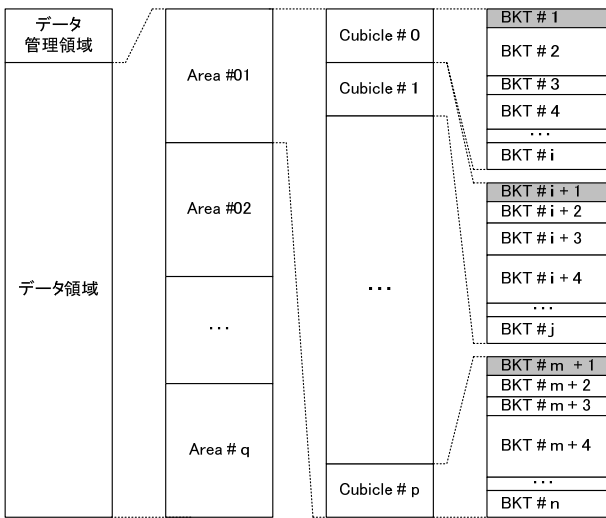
データ
管理領域

データ領域

Area #01

Area #02

…

Area # q

Cubicle # 0

Cubicle # 1

…

Cubicle # p

BKT # 1
BKT # 2
BKT # 3
BKT # 4
…
BKT # i

BKT # i + 1
BKT # i + 2
BKT # i + 3
BKT # i + 4
…
BKT # j

BKT # m + 1
BKT # m + 2
BKT # m + 3
BKT # m + 4
…
BKT # n